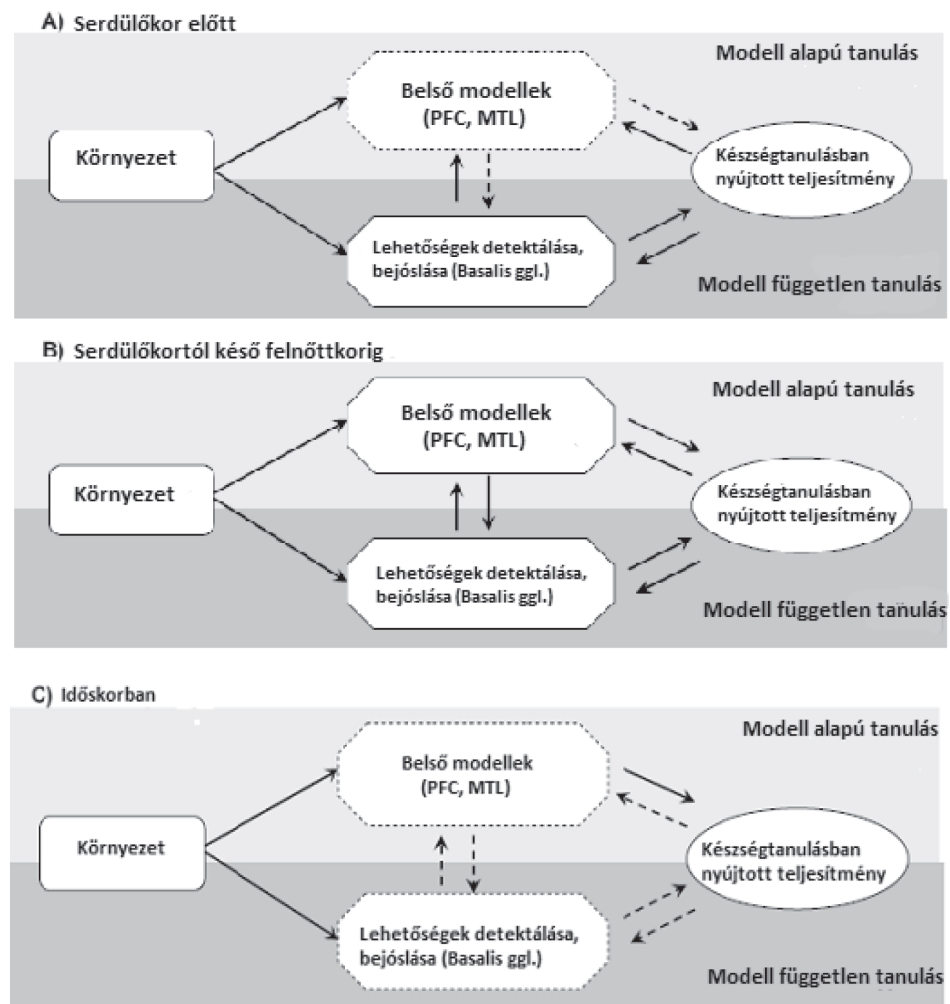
A) Serdülőkor előtt

Modell alapú tanulás

Környezet

Belső modellek (PFC, MTL)

Készségtanulásban nyújtott teljesítmény

Lehetőségek detektálása, bejóslása (Basalis ggl.)

Modell független tanulás

B) Serdülőkortól késő felnőttkorig

Modell alapú tanulás

Környezet

Belső modellek (PFC, MTL)

Készségtanulásban nyújtott teljesítmény

Lehetőségek detektálása, bejóslása (Basalis ggl.)

Modell független tanulás

C) Időskorban

Modell alapú tanulás

Környezet

Belső modellek (PFC, MTL)

Készségtanulásban nyújtott teljesítmény

Lehetőségek detektálása, bejóslása (Basalis ggl.)

Modell független tanulás